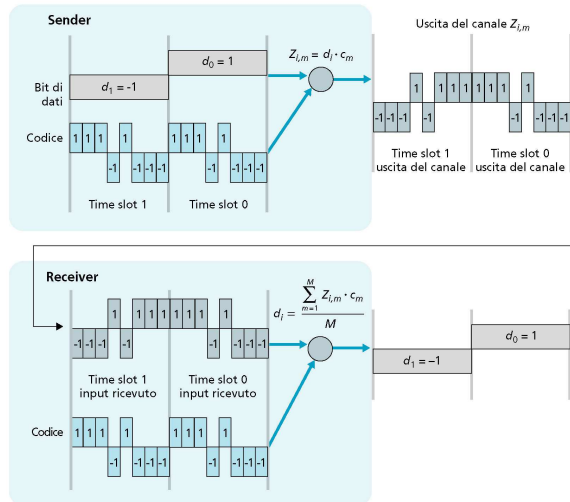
Sender

$d_0 = 1$

Bit di dati

$d_1 = -1$

Codice

1 1 1 1 -1 -1 -1 -1

1 1 1 1 -1 -1 -1 -1

Time slot 1

Time slot 0

$Z_{i,m} = d_i \cdot c_m$

Uscita del canale $Z_{i,m}$

-1 -1 -1 1 -1 1 1 1 1 1 1 -1 1 -1 -1 -1

Time slot 1 uscita del canale

Time slot 0 uscita del canale

Receiver

-1 -1 -1 1 -1 1 1 1 1 1 1 -1 1 -1 -1 -1

Time slot 1 input ricevuto

Time slot 0 input ricevuto

$d_i = \frac{\sum_{m=1}^{M} Z_{i,m} \cdot c_m}{M}$

$d_1 = -1$

$d_0 = 1$

Codice

1 1 1 1 -1 -1 -1 -1

1 1 1 1 -1 -1 -1 -1